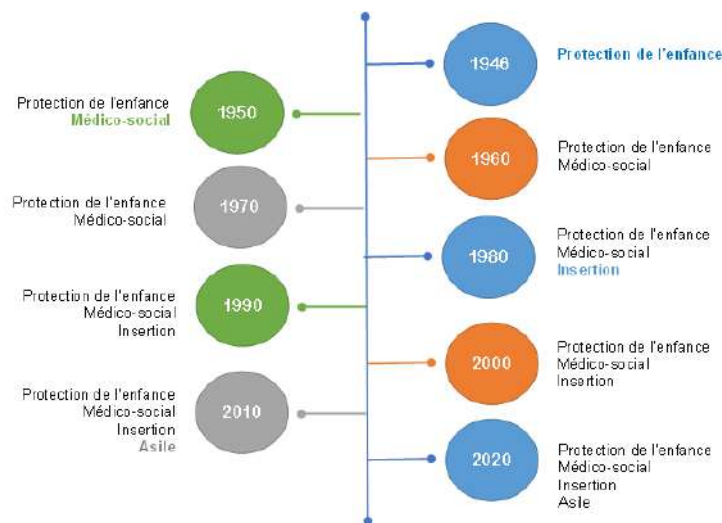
1946
Protection de l'enfance

Protection de l'enfance
Médico-social
1950

1960
Protection de l'enfance
Médico-social

Protection de l'enfance
Médico-social
1970

1980
Protection de l'enfance
Médico-social
Insertion

Protection de l'enfance
Médico-social
Insertion
1990

2000
Protection de l'enfance
Médico-social
Insertion

Protection de l'enfance
Médico-social
Insertion
Asile
2010

2020
Protection de l'enfance
Médico-social
Insertion
Asile